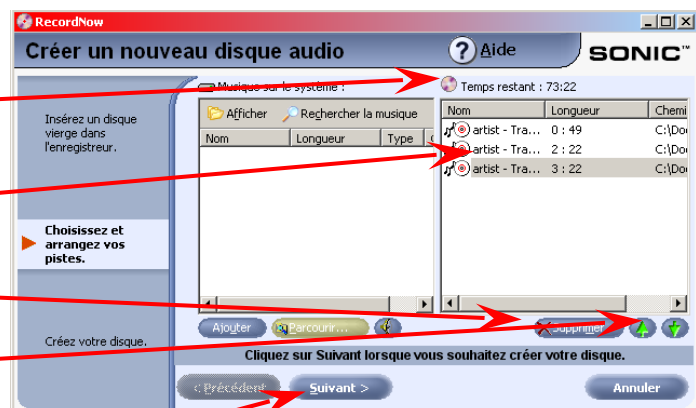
RecordNow

Créer un nouveau disque audio

Aide

SONIC

Insérez un disque vierge dans l'enregistreur.

Choisissez et arrangez vos pistes.

Créez votre disque.

Musique sur le système :

Afficher

Rechercher la musique

| Nom | Longueur | Type |
|---|---|---|

Temps restant : 73:22

| Nom | Longueur | Chemi |
|---|---|---|
| artist - Tra... | 0 : 49 | C:\Do |
| artist - Tra... | 2 : 22 | C:\Do |
| artist - Tra... | 3 : 22 | C:\Do |

Ajouter

Parcourir...

Supprimer

Cliquez sur Suivant lorsque vous souhaitez créer votre disque.

< Précédent

Suivant >

Annuler